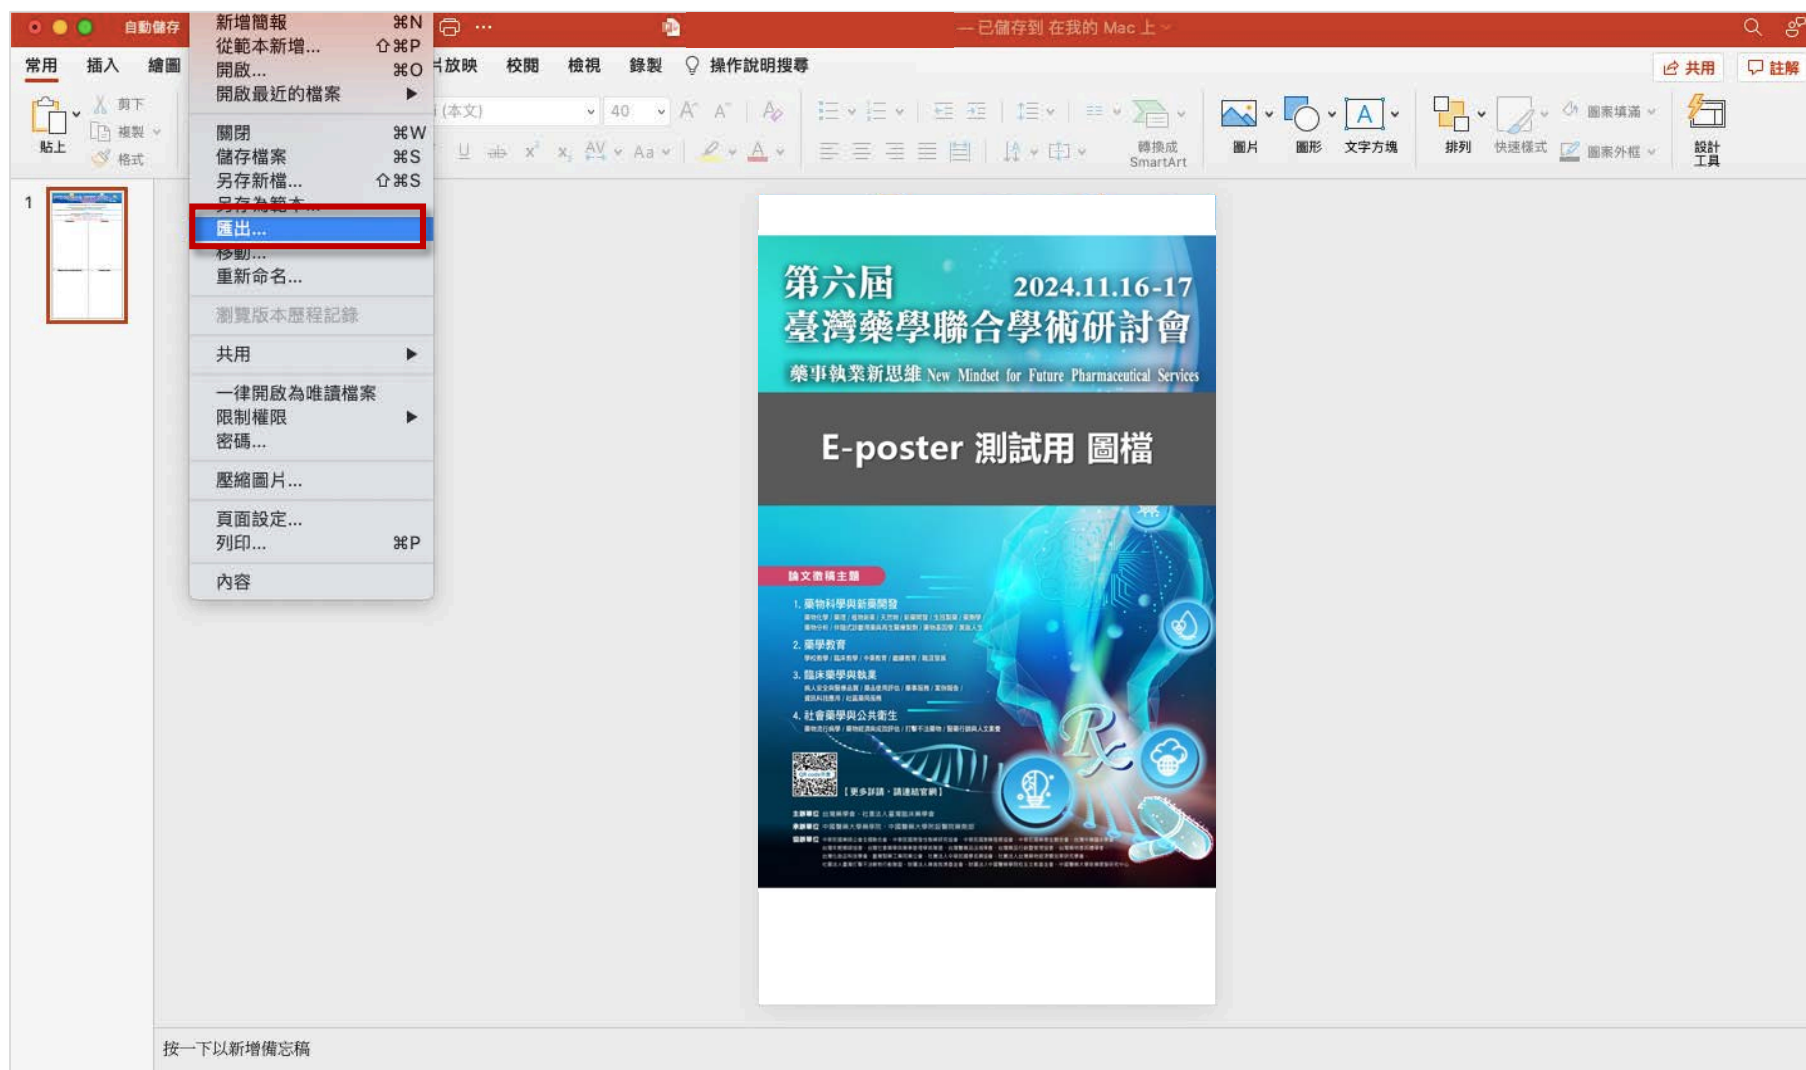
自動儲存

新增簡報 ⌘N
從範本新增... ⇧⌘P
開啟... ⌘O
開啟最近的檔案 ▶
關閉 ⌘W
儲存檔案 ⌘S
另存新檔... ⇧⌘S
另存為範本...
匯出...
移動...
重新命名...
瀏覽版本歷程記錄
共用 ▶
一律開啟為唯讀檔案
限制權限 ▶
密碼...
壓縮圖片...
頁面設定...
列印... ⌘P
內容

— 已儲存到 在我的 Mac 上

常用 插入 繪圖 片放映 校閱 檢視 錄製 操作說明搜尋

共用 註解

貼上 剪下 複製 格式
(本文) 40
轉換成 SmartArt
圖片 圖形 文字方塊 排列 快速樣式 圖案填滿 圖案外框 設計工具

1

第六屆 2024.11.16-17
臺灣藥學聯合學術研討會
藥事執業新思維 New Mindset for Future Pharmaceutical Services

E-poster 測試用 圖檔

論文徵稿主題
1. 藥物科學與新藥開發
2. 藥學教育
3. 臨床藥學與執業
4. 社會藥學與公共衛生
【更多詳情,請連結官網】
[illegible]

按一下以新增備忘稿